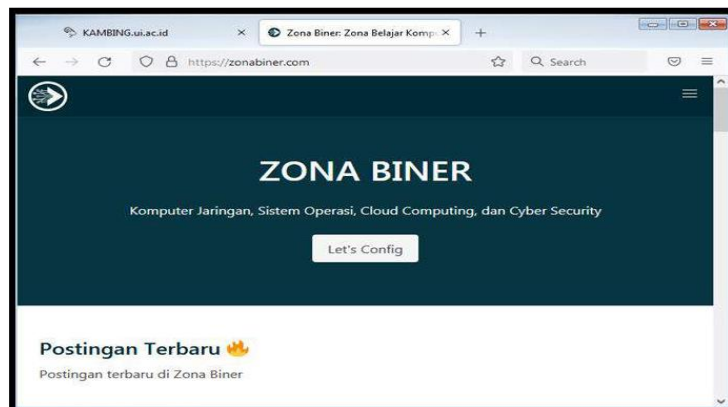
KAMBING.ui.ac.id ×
Zona Biner: Zona Belajar Komp ×
+
https://zonabiner.com
Search

ZONA BINER

Komputer Jaringan, Sistem Operasi, Cloud Computing, dan Cyber Security

Let's Config

Postingan Terbaru 🔥

Postingan terbaru di Zona Biner